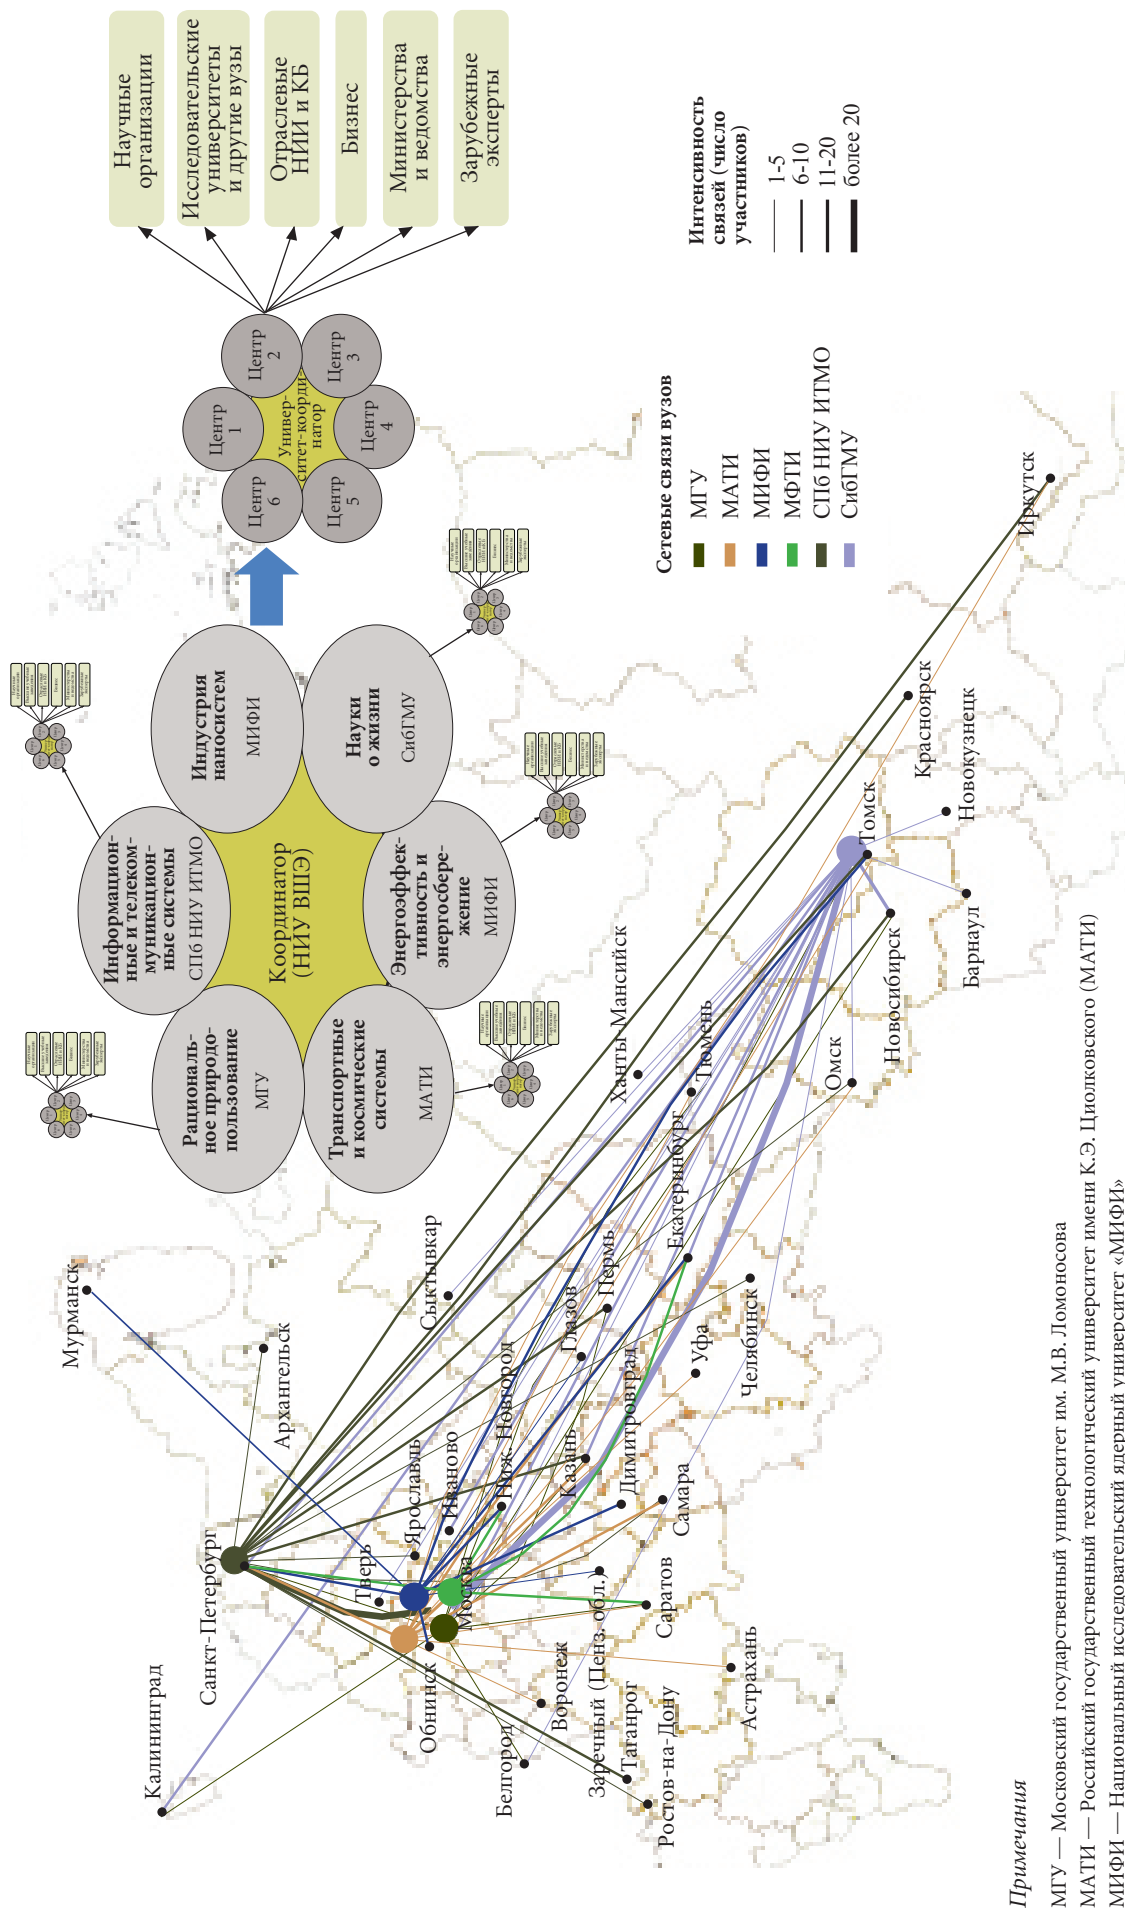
Научные организации

Исследовательские университеты и другие вузы

Отраслевые НИИ и КБ

Бизнес

Министерства и ведомства

Зарубежные эксперты

Центр 1

Центр 2

Центр 3

Центр 4

Центр 5

Центр 6

Универ-ситет-коорди-натор

Интенсивность связей (число участников)

1-5

6-10

11-20

более 20

Рациональ-ное природо-пользование

МГУ

Информацион-ные и телеком-муникацион-ные системы

СПб НИУ ИТМО

Индустрия наносистем

МИФИ

Координатор (НИУ ВШЭ)

Науки о жизни

СибГМУ

Транспортные и космические системы

МАТИ

Энергоэффек-тивность и энергосбере-жение

МИФИ

Сетевые связи вузов

МГУ

МАТИ

МИФИ

МФТИ

СПб НИУ ИТМО

СибГМУ

Мурманск

Архангельск

Сыктывкар

Ханты-Мансийск

Иркутск

Красноярск

Новокузнецк

Томск

Барнаул

Новосибирск

Омск

Тюмень

Екатеринбург

Пермь

Глазов

Челябинск

Уфа

Нижн. Новгород

Ярославль

Иваново

Казань

Димитровград

Самара

Тверь

Москва

Санкт-Петербург

Калининград

Обнинск

Саратов

Воронеж

Астрахань

Белгород

Заречный (Пенз. обл.)

Таганрог

Ростов-на-Дону

Примечания

МГУ — Московский государственный университет им. М.В. Ломоносова

МАТИ — Российский государственный технологический университет имени К.Э. Циолковского (МАТИ)

МИФИ — Национальный исследовательский ядерный университет «МИФИ»